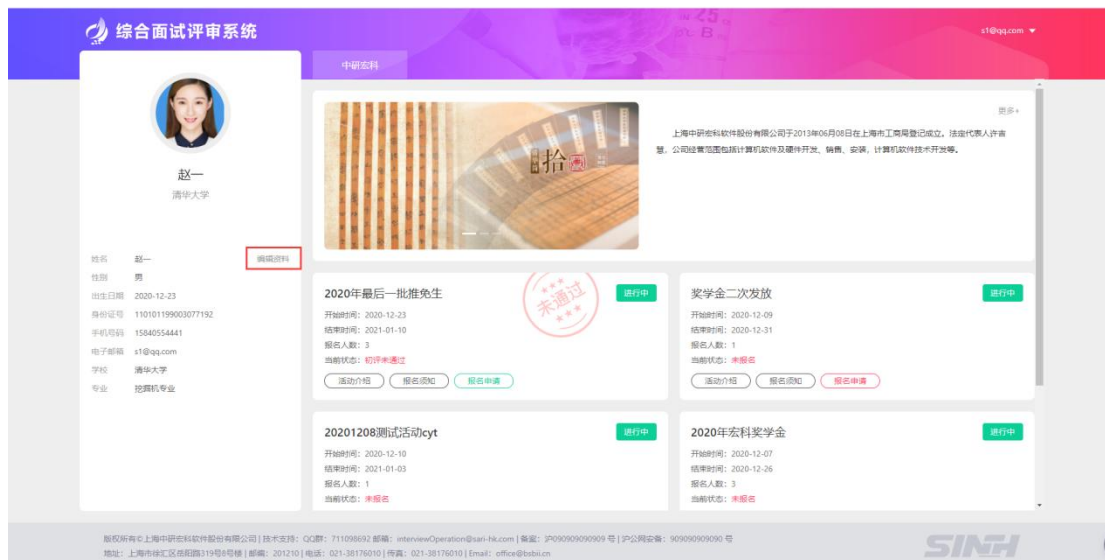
综合面试评审系统

s1@qq.com

中研宏科

赵一
清华大学

姓名 赵一
编辑资料
性别 男
出生日期 2020-12-23
身份证号 110101199003077192
手机号码 15840554441
电子邮箱 s1@qq.com
学校 清华大学
专业 挖掘机专业

拾

更多+

上海中研宏科软件股份有限公司于2013年06月08日在上海市工商局登记成立。法定代表人许吉慧，公司经营范围包括计算机软件及硬件开发、销售、安装，计算机软件技术开发等。

2020年最后一批推免生
进行中
未通过
开始时间：2020-12-23
结束时间：2021-01-10
报名人数：3
当前状态：初评未通过
活动介绍 报名须知 报名申请

奖学金二次发放
进行中
开始时间：2020-12-09
结束时间：2020-12-31
报名人数：1
当前状态：未报名
活动介绍 报名须知 报名申请

20201208测试活动cyt
进行中
开始时间：2020-12-10
结束时间：2021-01-03
报名人数：1
当前状态：未报名

2020年宏科奖学金
进行中
开始时间：2020-12-07
结束时间：2020-12-26
报名人数：3
当前状态：未报名

版权所有©上海中研宏科软件股份有限公司 | 技术支持：QQ群：711098692 邮箱：interviewOperation@sari-hk.com | 备案：沪090909090909 号 | 沪公网安备：909090909090 号
地址：上海市徐汇区宜山路319号8号楼 | 邮编：201210 | 电话：021-38176010 | 传真：021-38176010 | Email：office@bsbii.cn

SINH